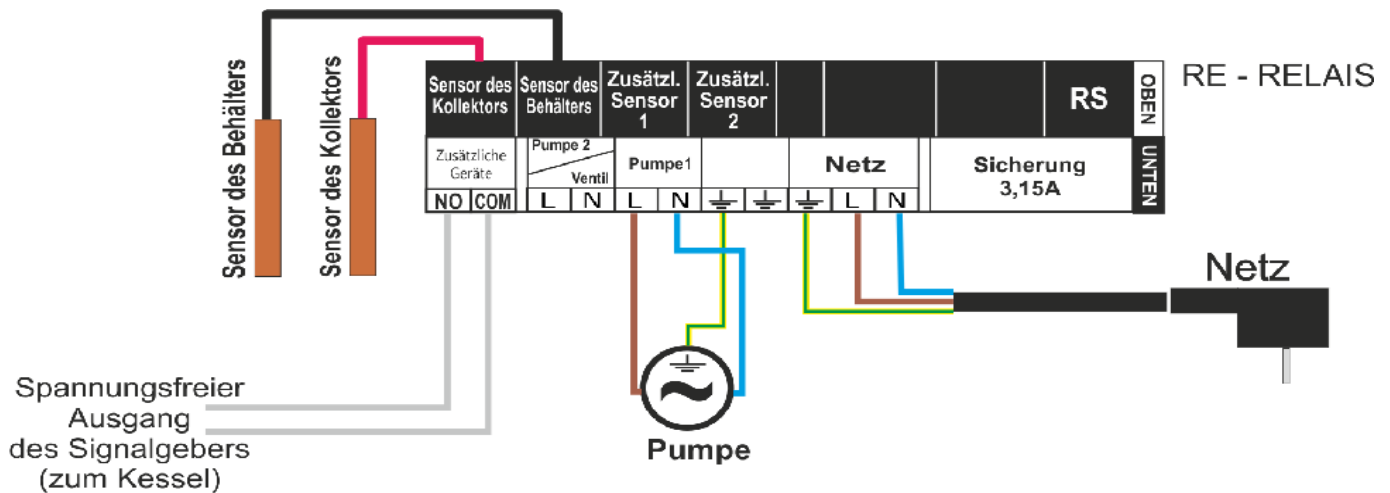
Sensor des Behälters
Sensor des Kollektors

| Sensor des Kollektors | Sensor des Behälters | Zusätzl. Sensor 1 | Zusätzl. Sensor 2 | | | | RS | OBEN |
|---|---|---|---|---|---|---|---|---|
| Zusätzliche Geräte | Pumpe 2 / Ventil | Pumpe1 | | Netz | | Sicherung 3,15A | | UNTEN |
| NO COM | L N | L N | ⏚ ⏚ | ⏚ L N | | | | |

RE - RELAIS

Netz

Spannungsfreier Ausgang des Signalgebers (zum Kessel)

Pumpe